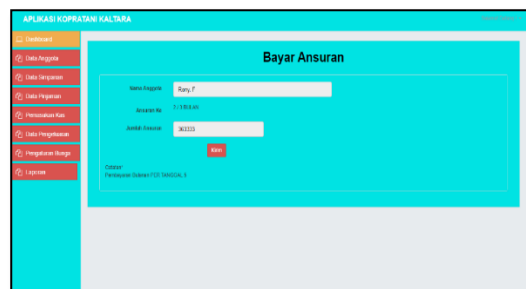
APLIKASI KOPRATANI KALTARA

Dashboard
Data Anggota
Data Simpanan
Data Pinjaman
Pemasukan Kas
Data Pengeluaran
Pengaturan Bunga
Laporan

Bayar Ansuran

Nama Anggota
Rary, F
Ansuran Ke
7 / 10 Kali
Jumlah Ansuran
363333
Kirim

Catatan:
Pembayaran Diakhiri PER TANGGAL 5